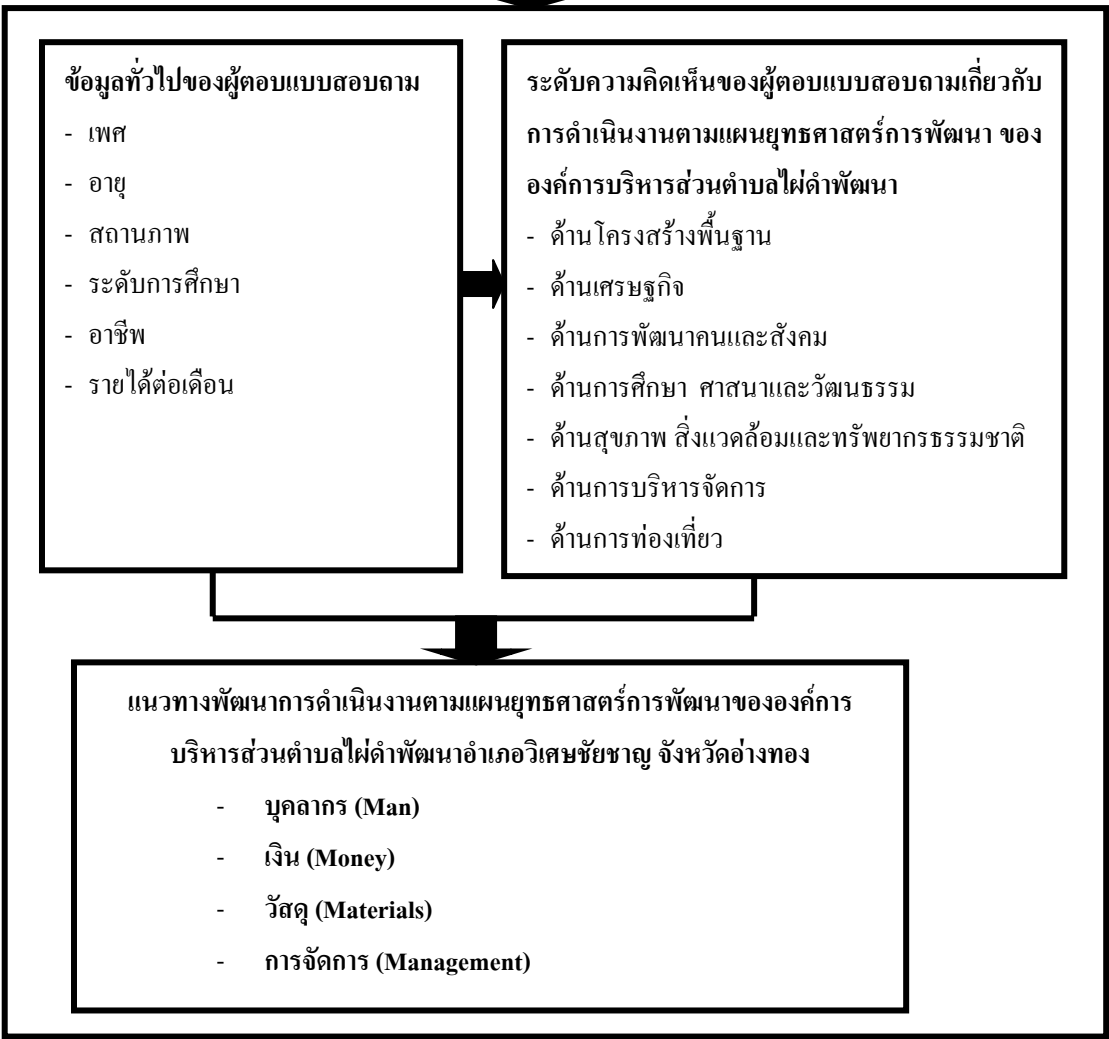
ข้อมูลทั่วไปของผู้ตอบแบบสอบถาม
- เพศ
- อายุ
- สถานภาพ
- ระดับการศึกษา
- อาชีพ
- รายได้ต่อเดือน

ระดับความคิดเห็นของผู้ตอบแบบสอบถามเกี่ยวกับการดำเนินงานตามแผนยุทธศาสตร์การพัฒนา ขององค์การบริหารส่วนตำบลไผ่ดำพัฒนา
- ด้านโครงสร้างพื้นฐาน
- ด้านเศรษฐกิจ
- ด้านการพัฒนาคนและสังคม
- ด้านการศึกษา ศาสนาและวัฒนธรรม
- ด้านสุขภาพ สิ่งแวดล้อมและทรัพยากรธรรมชาติ
- ด้านการบริหารจัดการ
- ด้านการท่องเที่ยว

แนวทางพัฒนาการดำเนินงานตามแผนยุทธศาสตร์การพัฒนาขององค์การบริหารส่วนตำบลไผ่ดำพัฒนาอำเภอวิเศษชัยชาญ จังหวัดอ่างทอง
- บุคลากร (Man)
- เงิน (Money)
- วัสดุ (Materials)
- การจัดการ (Management)